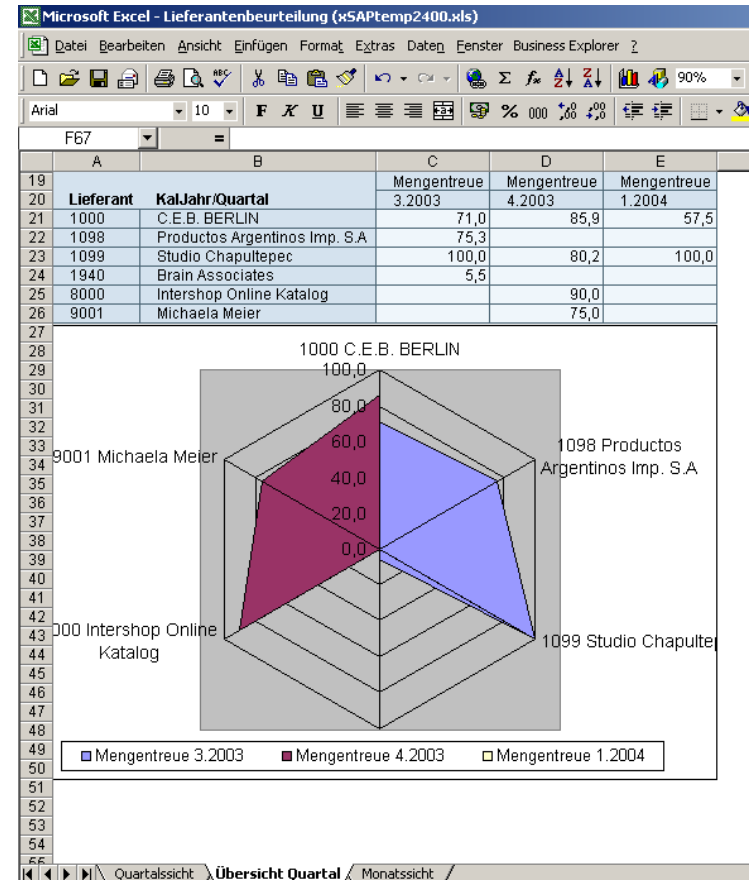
Microsoft Excel - Lieferantenbeurteilung (xSAPtemp2400.xls)

Datei Bearbeiten Ansicht Einfügen Format Extras Daten Fenster Business Explorer ?

90%

Arial 10 F K U % 000

F67 =

| | A | B | C | D | E |
|---|---|---|---|---|---|
| 19 | | | Mengentreue | Mengentreue | Mengentreue |
| 20 | Lieferant | KalJahr/Quartal | 3.2003 | 4.2003 | 1.2004 |
| 21 | 1000 | C.E.B. BERLIN | 71,0 | 85,9 | 57,5 |
| 22 | 1098 | Productos Argentinos Imp. S.A | 75,3 | | |
| 23 | 1099 | Studio Chapultepec | 100,0 | 80,2 | 100,0 |
| 24 | 1940 | Brain Associates | 5,5 | | |
| 25 | 8000 | Intershop Online Katalog | | 90,0 | |
| 26 | 9001 | Michaela Meier | | 75,0 | |

27 28 29 30 31 32 33 34 35 36 37 38 39 40 41 42 43 44 45 46 47 48 49 50 51 52 53 54 55

1000 C.E.B. BERLIN
100,0
80,0
60,0
40,0
20,0
0,0
1098 Productos Argentinos Imp. S.A
1099 Studio Chapulte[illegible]
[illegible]000 Intershop Online Katalog
9001 Michaela Meier

Mengentreue 3.2003 Mengentreue 4.2003 Mengentreue 1.2004

Quartalssicht Übersicht Quartal Monatssicht